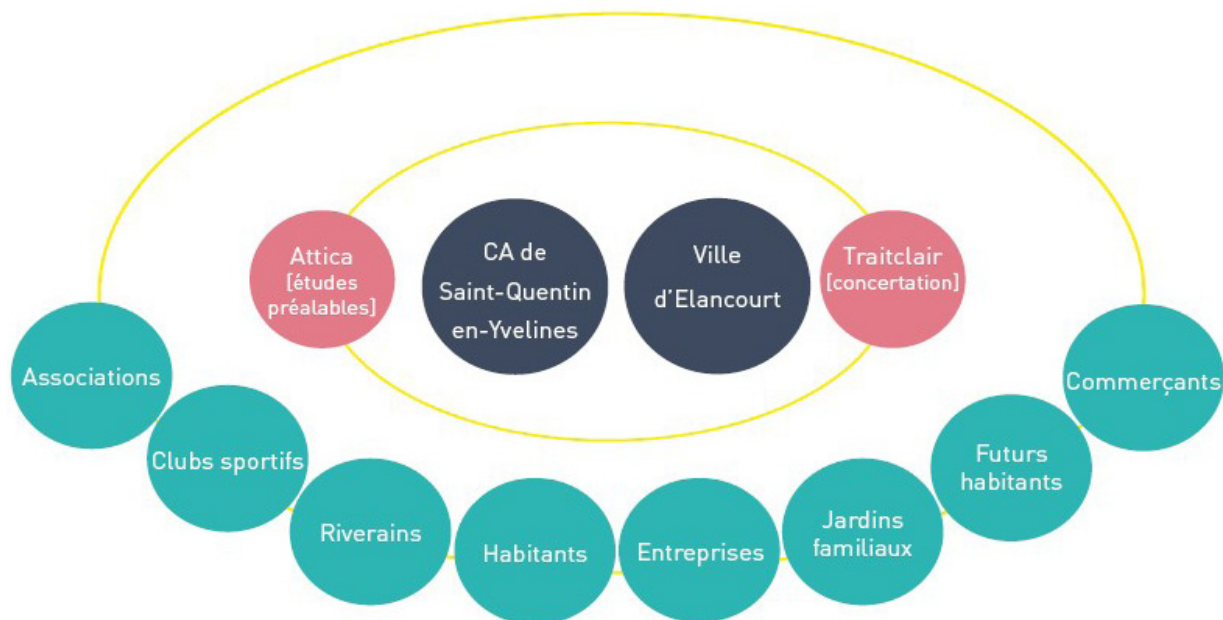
Attica [études préalables]

CA de Saint-Quentin en-Yvelines

Ville d'Elancourt

Traitclair [concertation]

Associations

Clubs sportifs

Riverains

Habitants

Entreprises

Jardins familiaux

Futurs habitants

Commerçants